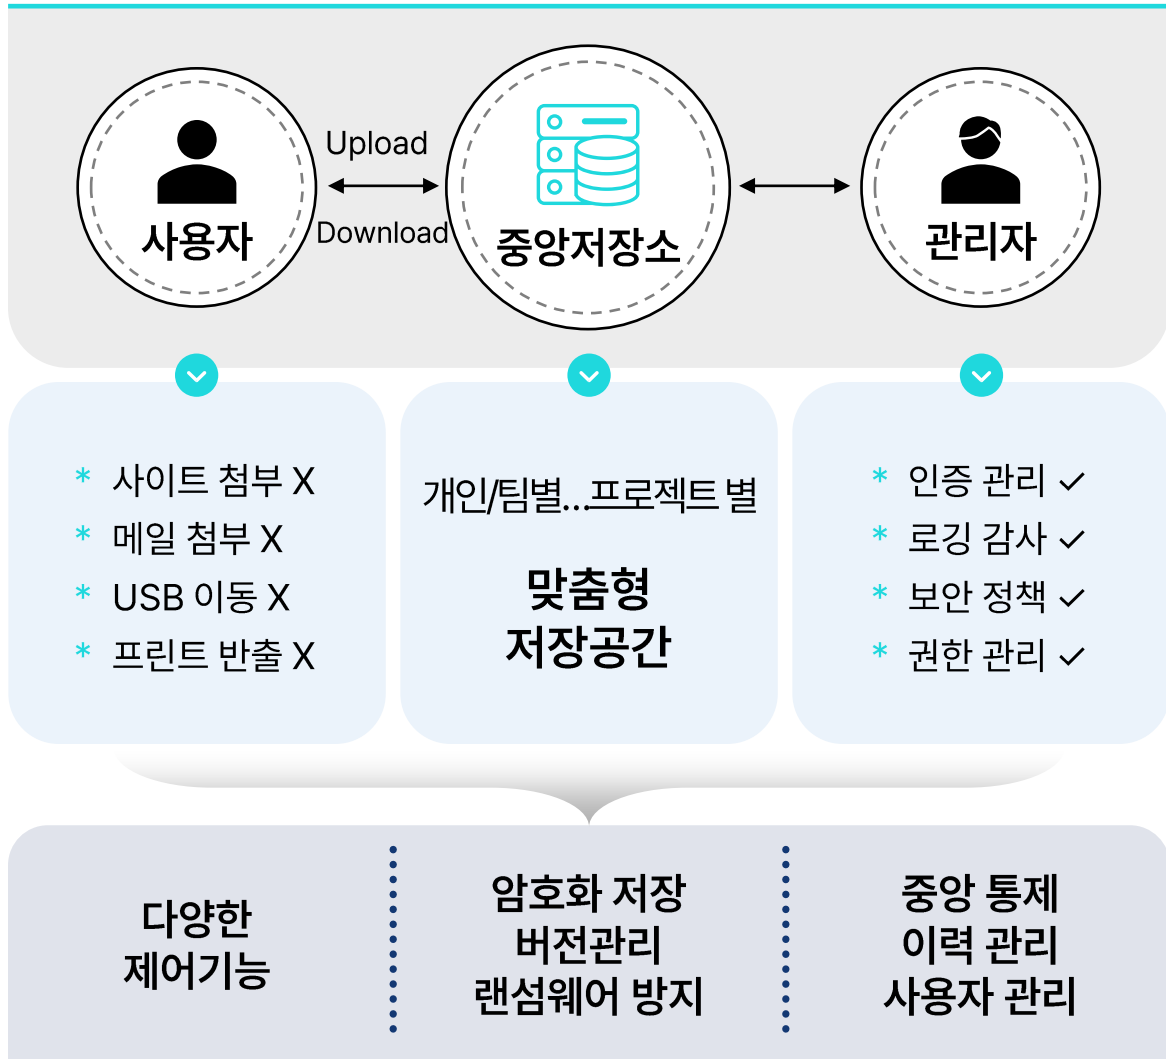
사용자

Upload

Download

중앙저장소

관리자

* 사이트 첨부 X
* 메일 첨부 X
* USB 이동 X
* 프린트 반출 X

개인/팀별...프로젝트 별

맞춤형
저장공간

* 인증 관리 ✓
* 로깅 감사 ✓
* 보안 정책 ✓
* 권한 관리 ✓

다양한
제어기능

암호화 저장
버전관리
랜섬웨어 방지

중앙 통제
이력 관리
사용자 관리